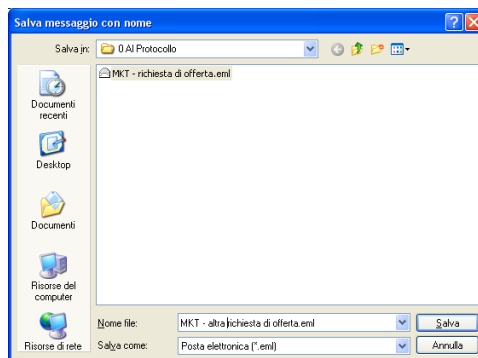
Salva messaggio con nome

Salva in: 0 Al Protocollo

MKT - richiesta di offerta.eml

Documenti recenti

Desktop

Documenti

Risorse del computer

Risorse di rete

Nome file: MKT - altra richiesta di offerta.eml

Salva come: Posta elettronica (*.eml)

Salva

Annulla